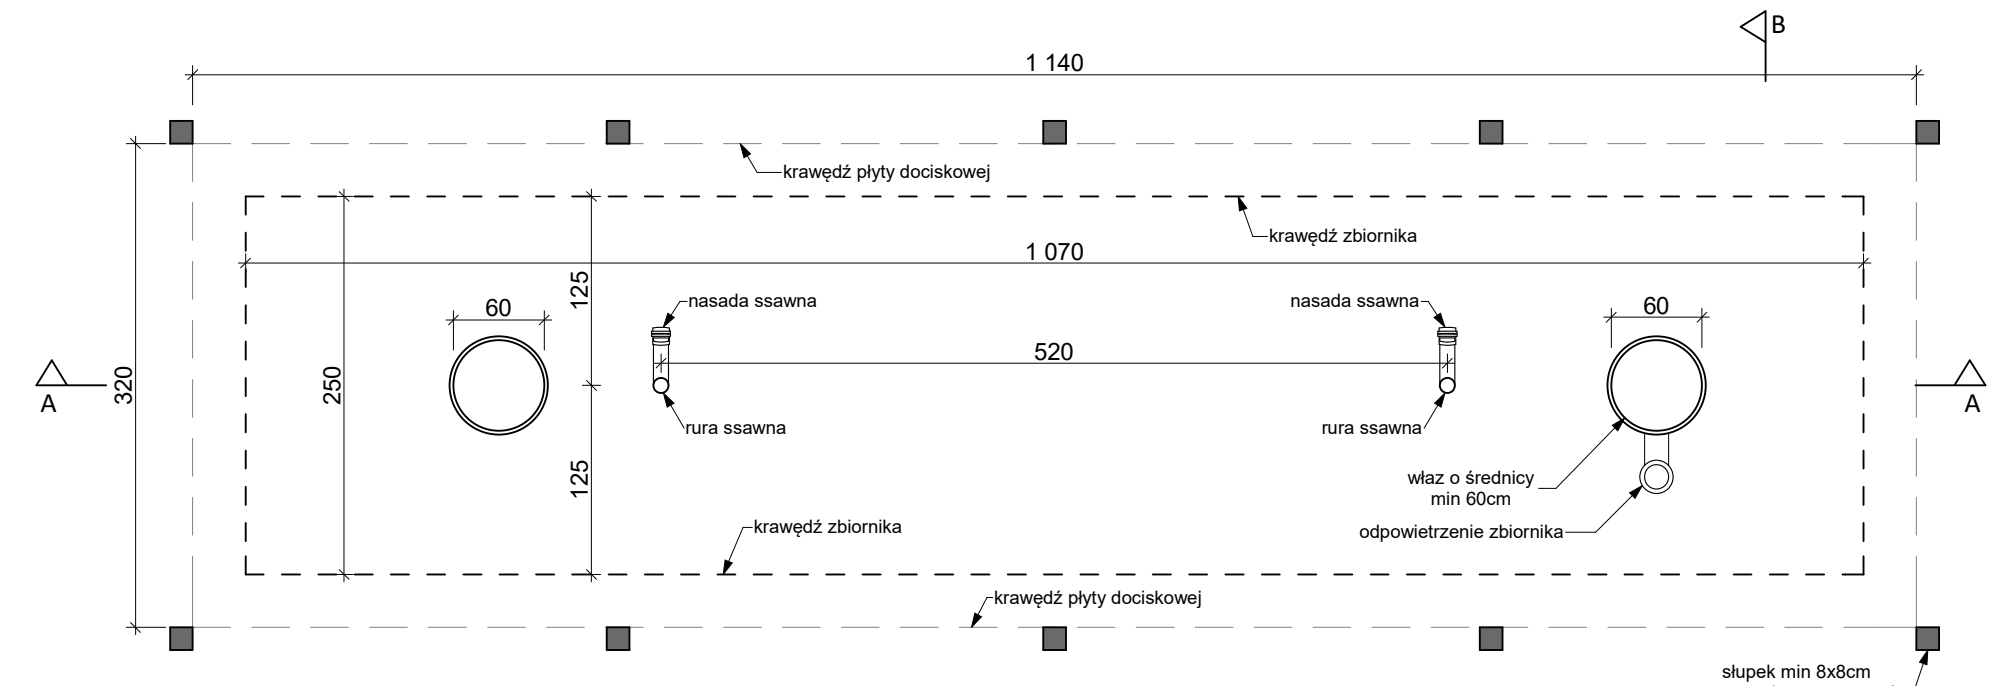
B

1 140

krawędź płyty dociskowej

krawędź zbiornika

1 070

60

125

nasada ssawna

nasada ssawna

60

520

A

320

250

A

rura ssawna

rura ssawna

125

właz o średnicy min 60cm

odpowietrzenie zbiornika

krawędź zbiornika

krawędź płyty dociskowej

słupek min 8x8cm